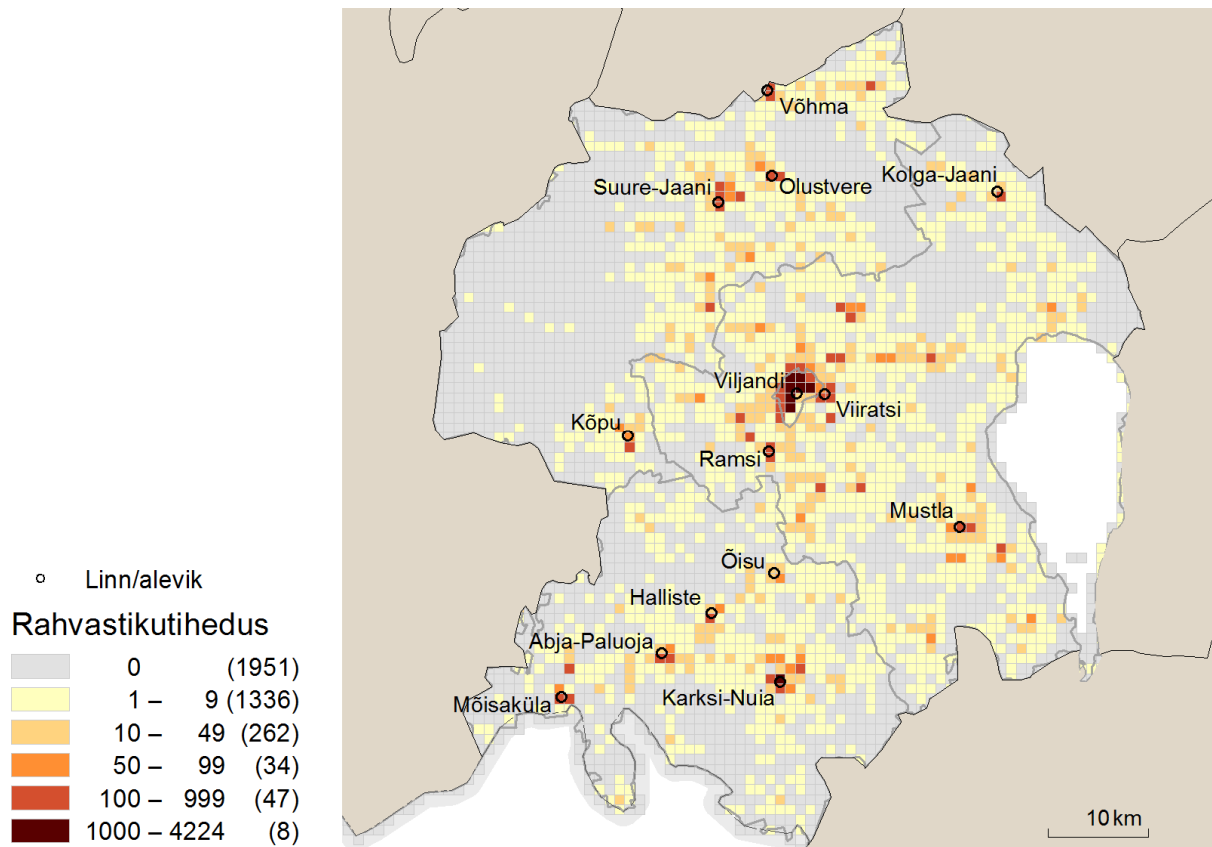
Võhma
Suure-Jaani
Olustvere
Kolga-Jaani
Viljandi
Viiratsi
Kõpu
Ramsi
Mustla
Õisu
Halliste
Abja-Paluoja
Karksi-Nuia
Mõisaküla

Linn/alevik
Rahvastikutihedus

| | 0 | (1951) |
|---|---|---|
| | 1 – 9 | (1336) |
| | 10 – 49 | (262) |
| | 50 – 99 | (34) |
| | 100 – 999 | (47) |
| | 1000 – 4224 | (8) |

10 km